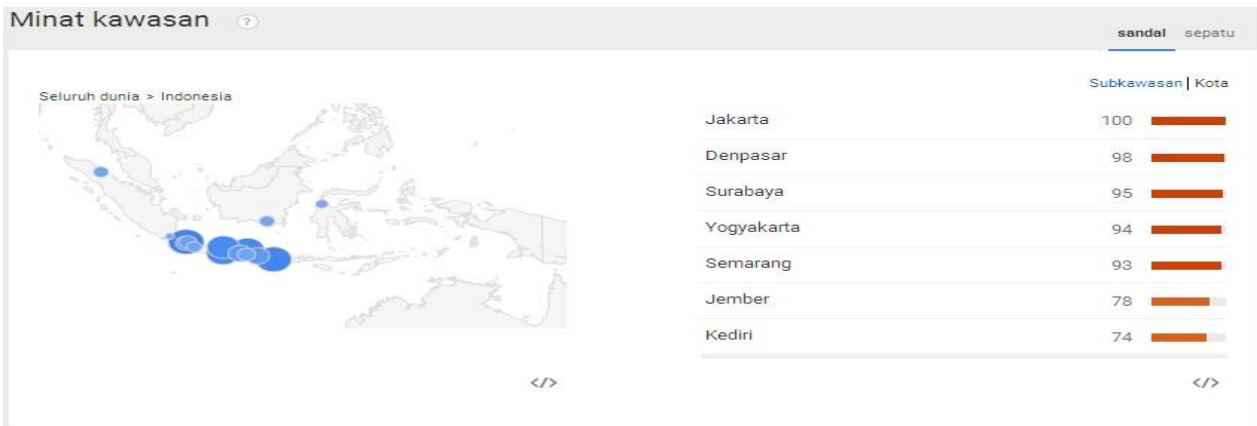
Minat kawasan ?

sandal sepatu

Seluruh dunia > Indonesia

Subkawasan | Kota

| | |
|---|---|
| Jakarta | 100 |
| Denpasar | 98 |
| Surabaya | 95 |
| Yogyakarta | 94 |
| Semarang | 93 |
| Jember | 78 |
| Kediri | 74 |

</>

</>